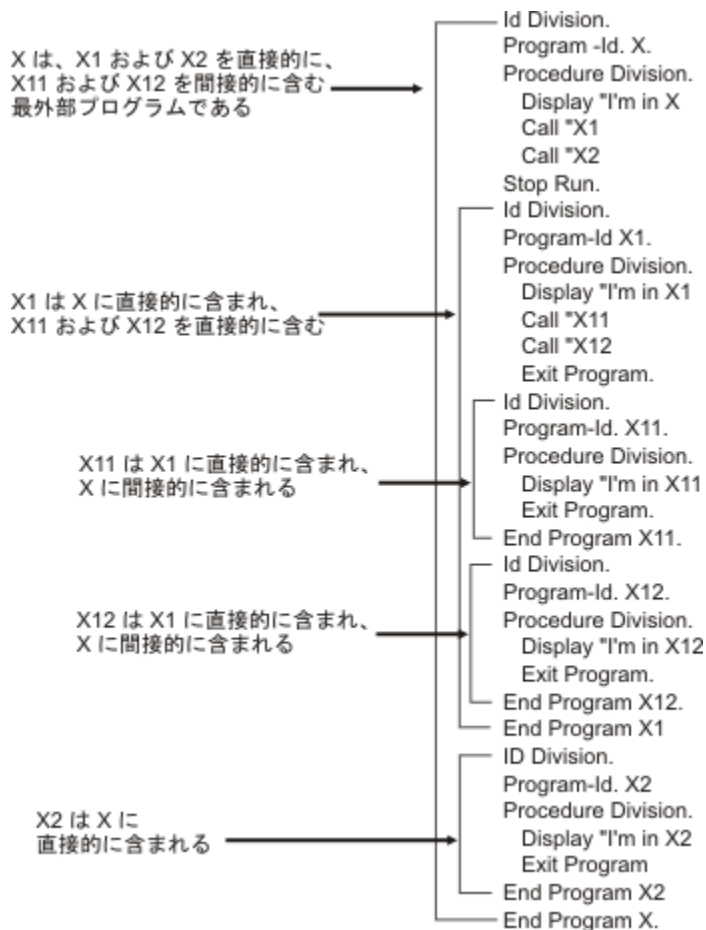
X は、X1 および X2 を直接的に、X11 および X12 を間接的に含む最外部プログラムである

Id Division.
Program -Id. X.
Procedure Division.
Display "I'm in X
Call "X1
Call "X2
Stop Run.

X1 は X に直接的に含まれ、X11 および X12 を直接的に含む

Id Division.
Program-Id X1.
Procedure Division.
Display "I'm in X1
Call "X11
Call "X12
Exit Program.

X11 は X1 に直接的に含まれ、X に間接的に含まれる

Id Division.
Program-Id. X11.
Procedure Division.
Display "I'm in X11
Exit Program.
End Program X11.

X12 は X1 に直接的に含まれ、X に間接的に含まれる

Id Division.
Program-Id. X12.
Procedure Division.
Display "I'm in X12
Exit Program.
End Program X12.
End Program X1

X2 は X に直接的に含まれる

ID Division.
Program-Id. X2
Procedure Division.
Display "I'm in X2
Exit Program
End Program X2
End Program X.